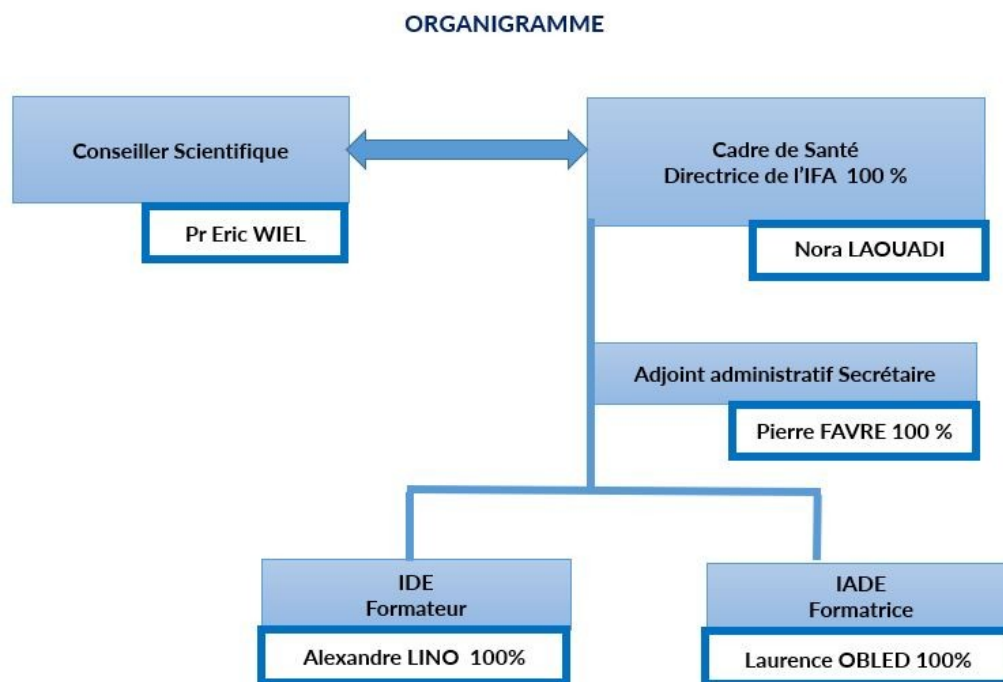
ORGANIGRAMME

Conseiller Scientifique

Pr Eric WIEL

Cadre de Santé
Directrice de l'IFA 100 %

Nora LAOUADI

Adjoint administratif Secrétaire

Pierre FAVRE 100 %

IDE
Formateur

Alexandre LINO 100%

IADE
Formatrice

Laurence OBLED 100%